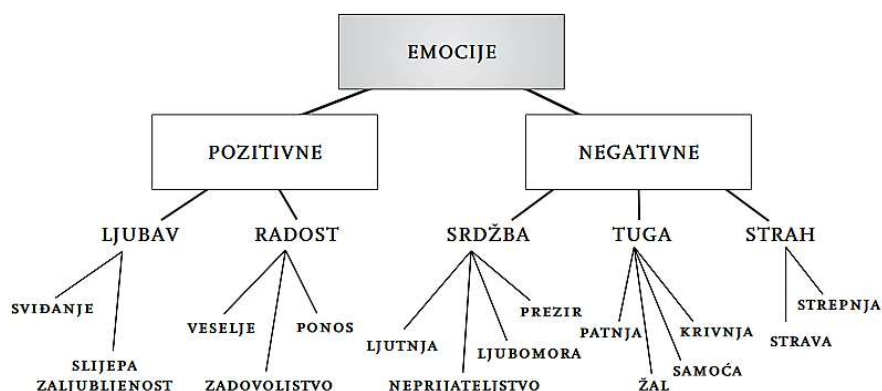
EMOCIJE

POZITIVNE

NEGATIVNE

LJUBAV

RADOST

SRDŽBA

TUGA

STRAH

SVIĐANJE

SLIJEPA ZALJUBLJENOST

VESELJE

PONOS

ZADOVOLJSTVO

PREZIR

LJUTNJA

LJUBOMORA

NEPRIJATELJSTVO

PATNJA

KRIVNJA

SAMOĆA

ŽAL

STREPNJA

STRAVA